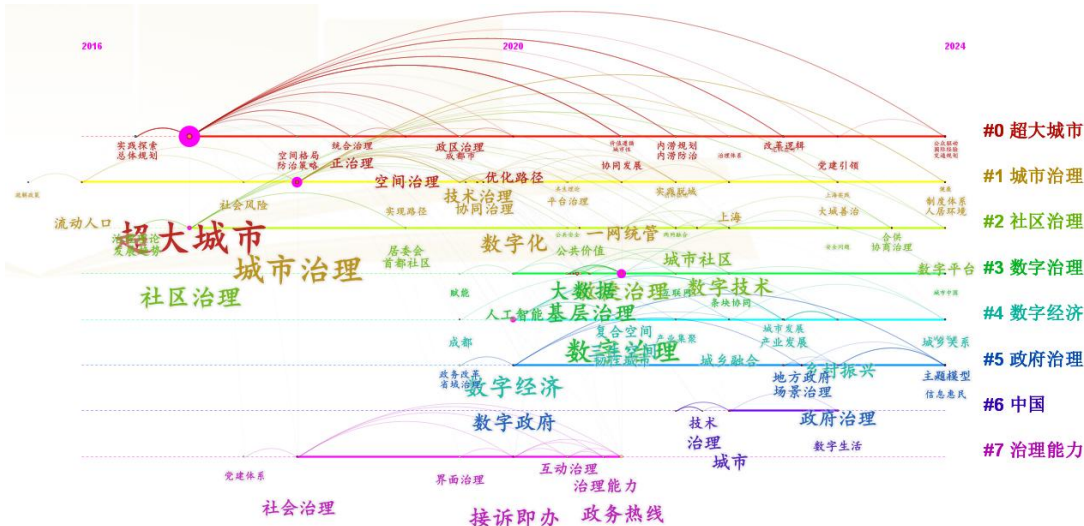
2016
2020
2024

#0 超大城市
#1 城市治理
#2 社区治理
#3 数字治理
#4 数字经济
#5 政府治理
#6 中国
#7 治理能力

实践探索
总体规划
统合治理
正治理
空间格局
防治策略
政区治理
成都市
优化路径
空间治理
技术治理
协同治理
协同发展
内涝规划
内涝防治
政策逻辑
党建引领
社会风险
实现路径
平台治理
实践逻辑
上海
大城善治
制度体系
人居环境
流动人口
超大城市
城市治理
社区治理
居委会
首都社区
数字化
一网统管
公共价值
城市社区
协商治理
合供
数字平台
大数据
治理
数字技术
条块协同
赋能
人工智能
基层治理
复合空间
成都
城市发展
产业发展
数字治理
城乡融合
乡村振兴
城乡关系
政务改革
省域治理
数字经济
地方政府
场景治理
主题模型
信息惠民
数字政府
技术
治理
城市
政府治理
数字生活
党建体系
界面治理
互动治理
治理能力
社会治理
接诉即办
政务热线